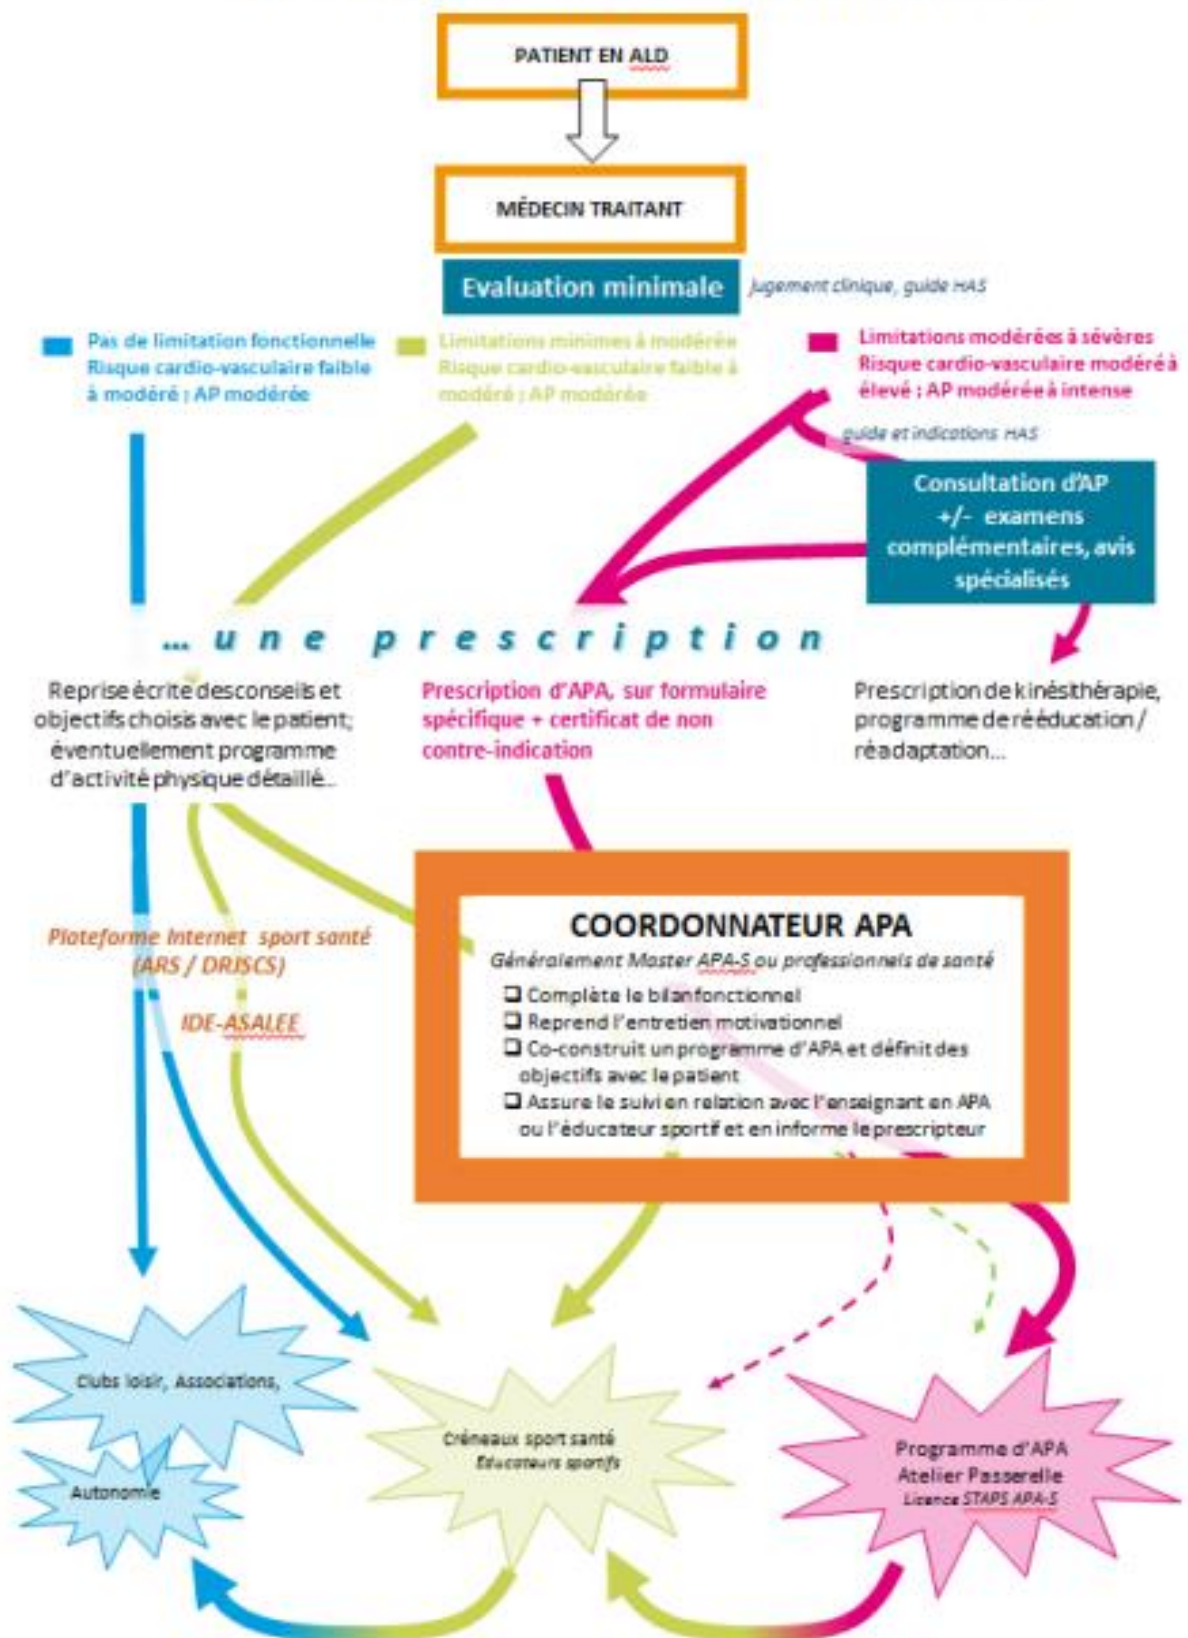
PATIENT EN ALD

MÉDECIN TRAITANT

Evaluation minimale

Jugement clinique, guide HAS

Pas de limitation fonctionnelle Risque cardio-vasculaire faible à modéré : AP modérée

Limitations minimes à modérée Risque cardio-vasculaire faible à modéré : AP modérée

Limitations modérées à sévères Risque cardio-vasculaire modéré à élevé : AP modérée à intense

guide et indications HAS

Consultation d'AP +/- examens complémentaires, avis spécialisés

... une prescription

Reprise écrite des conseils et objectifs choisis avec le patient; éventuellement programme d'activité physique détaillé...

Prescription d'APA, sur formulaire spécifique + certificat de non contre-indication

Prescription de kinésithérapie, programme de rééducation / réadaptation...

Plateforme Internet sport santé (ARS / DRJSCS)

IDE-ASALEE

COORDONNATEUR APA

Généralement Master APA-S ou professionnels de santé

❑ Complète le bilan fonctionnel
❑ Reprend l'entretien motivationnel
❑ Co-construit un programme d'APA et définit des objectifs avec le patient
❑ Assure le suivi en relation avec l'enseignant en APA ou l'éducateur sportif et en informe le prescripteur

Clubs loisir, Associations,

Autonomie

Créneaux sport santé
Educateurs sportifs

Programme d'APA
Atelier Passerelle
Licence STAPS APA-S